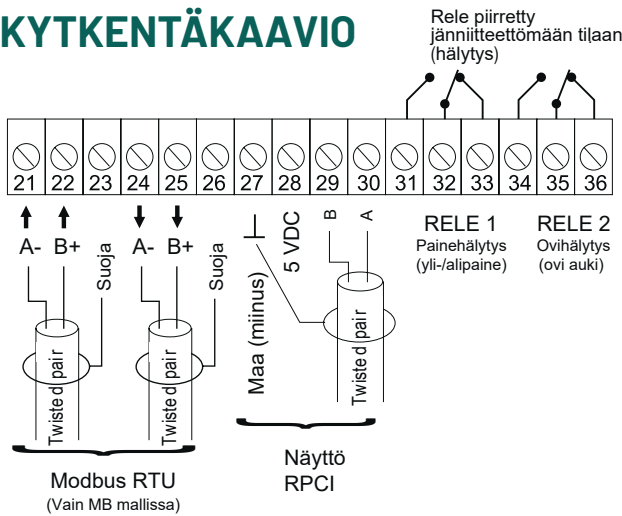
KYTKENTÄKAAVIO

Rele piirretty jänniitteettömään tilaan (hälytys)

21 22 23 24 25 26 27 28 29 30 31 32 33 34 35 36

A- B+ Suoja A- B+ Suoja

Twisted pair Twisted pair

Maa (miinus) 5 VDC B A

Twisted pair

RELE 1
Painehälytys
(yli-/alipaine)

RELE 2
Ovihälytys
(ovi auki)

Modbus RTU
(Vain MB mallissa)

Näyttö
RPCI